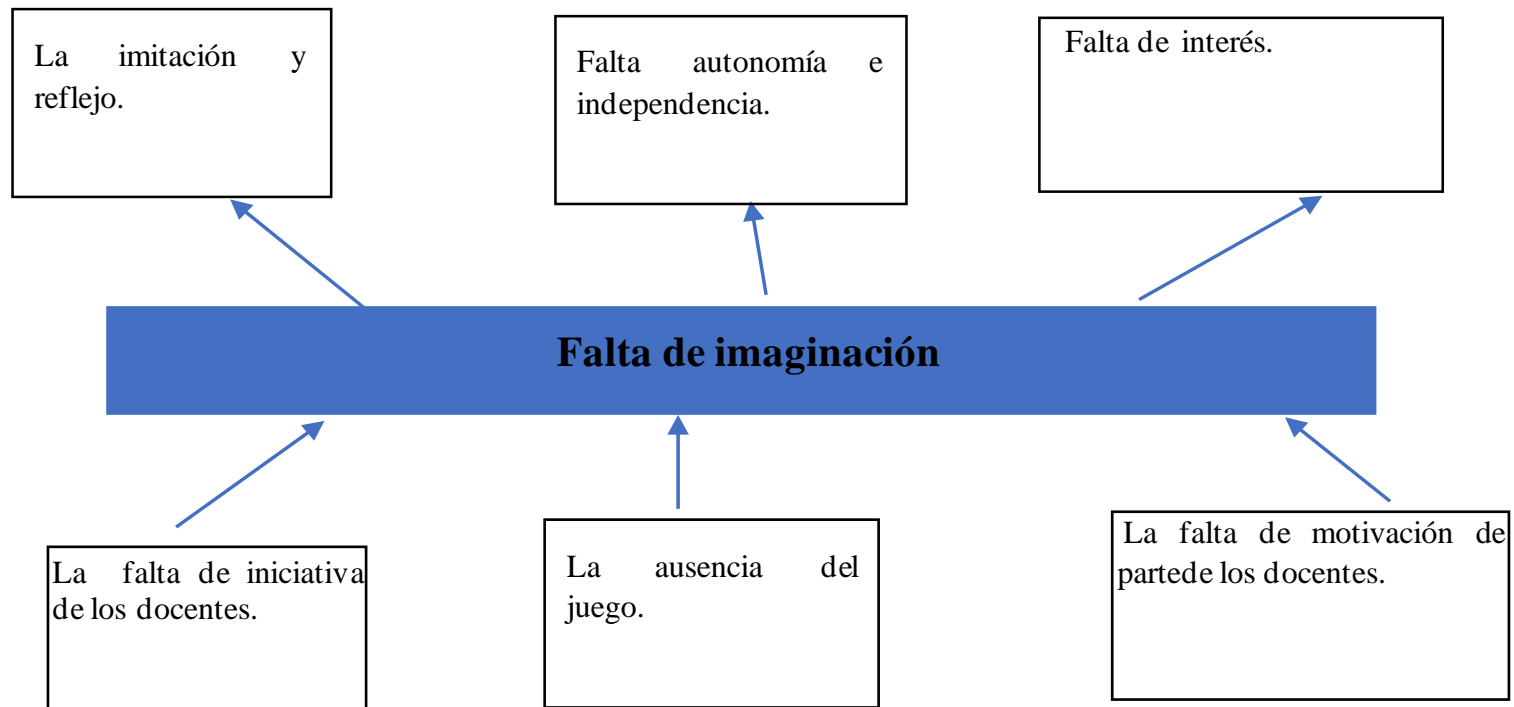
La imitación y reflejo.

Falta autonomía e independencia.

Falta de interés.

**Falta de imaginación**

La falta de iniciativa de los docentes.

La ausencia del juego.

La falta de motivación de partede los docentes.